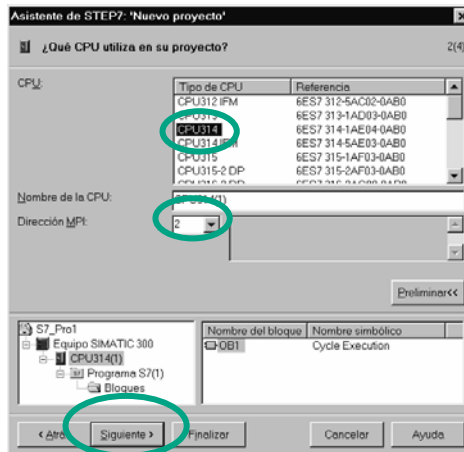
Asistente de STEP7: 'Nuevo proyecto'

¿Qué CPU utiliza en su proyecto?

2(4)

CPU:

| Tipo de CPU | Referencia |
|---|---|
| CPU312 IFM | 6ES7 312-5AC02-0AB0 |
| CPU313 | 6ES7 313-1AD03-0AB0 |
| CPU314 | 6ES7 314-1AE04-0AB0 |
| CPU314 IFM | 6ES7 314-5AE03-0AB0 |
| CPU315 | 6ES7 315-1AF03-0AB0 |
| CPU315-2 DP | 6ES7 315-2AF03-0AB0 |

Nombre de la CPU: CPU314(1)

Dirección MPI: 2

Preliminar<<

S7_Pro1
Equipo SIMATIC 300
CPU314(1)
Programa S7(1)
Bloques

| Nombre del bloque | Nombre simbólico |
|---|---|
| OB1 | Cycle Execution |

< Atrás
Siguiente >
Finalizar
Cancelar
Ayuda